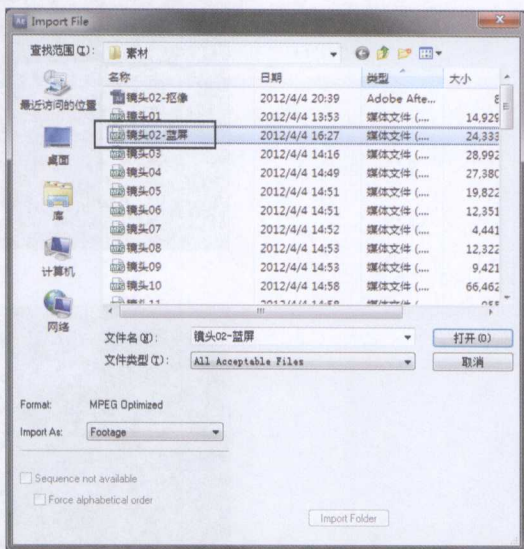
Import File

查找范围 (I): 素材

最近访问的位置
桌面
库
计算机
网络

| 名称 | 日期 | 类型 | 大小 |
|---|---|---|---|
| 镜头02-抠像 | 2012/4/4 20:39 | Adobe Afte... | 8 |
| 镜头01 | 2012/4/4 13:53 | 媒体文件 (... | 14,929 |
| 镜头02-蓝屏 | 2012/4/4 16:27 | 媒体文件 (... | 24,333 |
| 镜头03 | 2012/4/4 14:16 | 媒体文件 (... | 28,992 |
| 镜头04 | 2012/4/4 14:49 | 媒体文件 (... | 27,380 |
| 镜头05 | 2012/4/4 14:51 | 媒体文件 (... | 19,822 |
| 镜头06 | 2012/4/4 14:51 | 媒体文件 (... | 12,351 |
| 镜头07 | 2012/4/4 14:52 | 媒体文件 (... | 4,441 |
| 镜头08 | 2012/4/4 14:53 | 媒体文件 (... | 12,322 |
| 镜头09 | 2012/4/4 14:53 | 媒体文件 (... | 9,421 |
| 镜头10 | 2012/4/4 14:58 | 媒体文件 (... | 66,462 |
| 镜头11 | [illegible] | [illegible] | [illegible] |

文件名 (N): 镜头02-蓝屏
文件类型 (T): All Acceptable Files
打开 (O)
取消

Format: MPEG Optimized
Import As: Footage

Sequence not available
Force alphabetical order

Import Folder